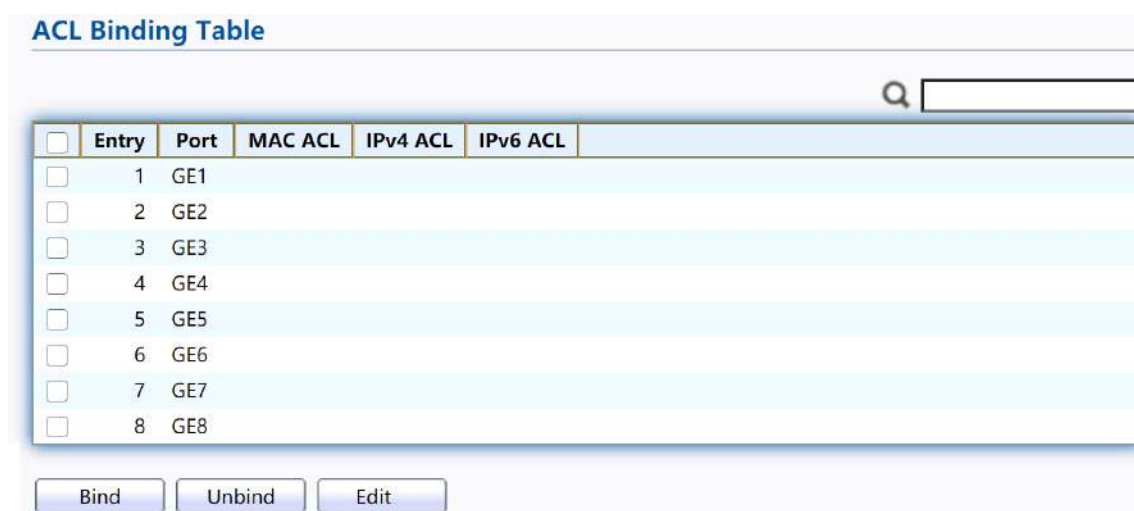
ACL Binding Table

| | Entry | Port | MAC ACL | IPv4 ACL | IPv6 ACL |
|---|---|---|---|---|---|
| | 1 | GE1 | | | |
| | 2 | GE2 | | | |
| | 3 | GE3 | | | |
| | 4 | GE4 | | | |
| | 5 | GE5 | | | |
| | 6 | GE6 | | | |
| | 7 | GE7 | | | |
| | 8 | GE8 | | | |

Bind Unbind Edit